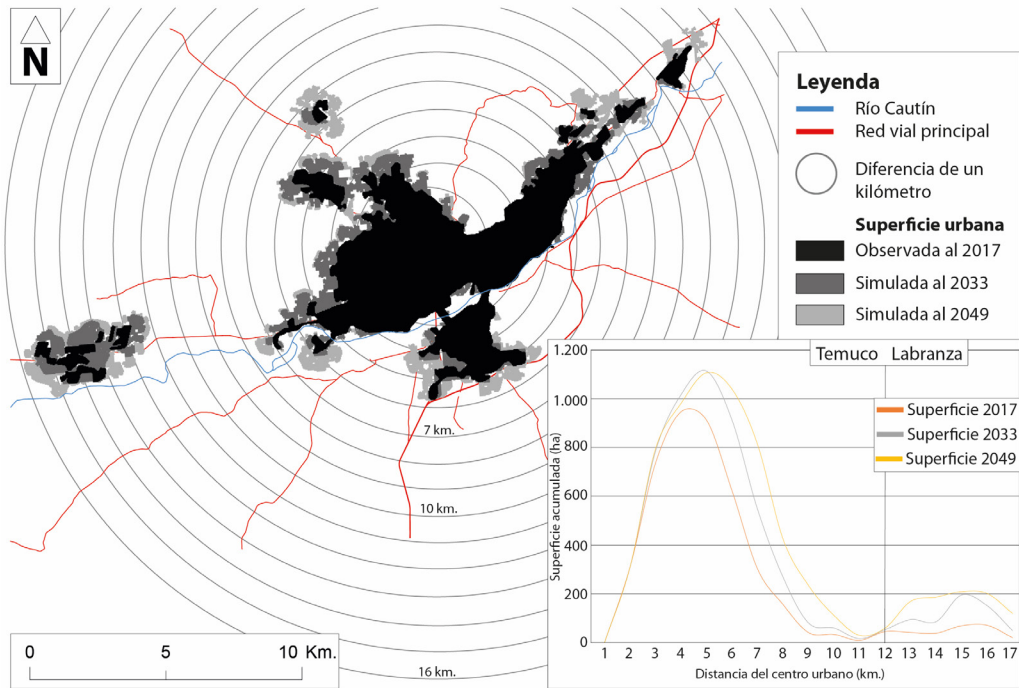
N

Leyenda
Río Cautín
Red vial principal
Diferencia de un kilómetro
Superficie urbana
Observada al 2017
Simulada al 2033
Simulada al 2049

7 km.
10 km.
16 km.

0 5 10 Km.

Temuco Labranza

Superficie 2017
Superficie 2033
Superficie 2049

Superficie acumulada (ha)
1.200
1.000
800
600
400
200
0

1 2 3 4 5 6 7 8 9 10 11 12 13 14 15 16 17
Distancia del centro urbano (km.)